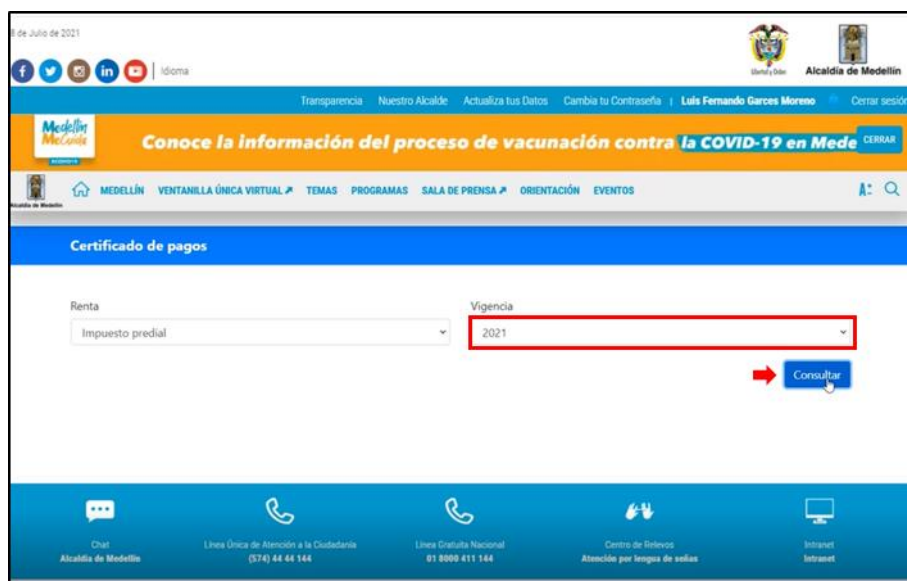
8 de Julio de 2021

Idioma

Alcaldía de Medellín

Transparencia Nuestro Alcalde Actualiza tus Datos Cambia tu Contraseña | Luis Fernando Garces Moreno Cerrar sesió

Medellín MeCuida

Conoce la información del proceso de vacunación contra la COVID-19 en Mede CERRAR

MEDELLÍN VENTANILLA ÚNICA VIRTUAL TEMAS PROGRAMAS SALA DE PRENSA ORIENTACIÓN EVENTOS

Certificado de pagos

Renta
Impuesto predial

Vigencia
2021

Consultar

Chat
Alcaldía de Medellín

Línea Única de Atención a la Ciudadanía
(574) 44 44 144

Línea Gratuita Nacional
01 8000 411 144

Centro de Relevos
Atención por lengua de señas

Intranet
Intranet